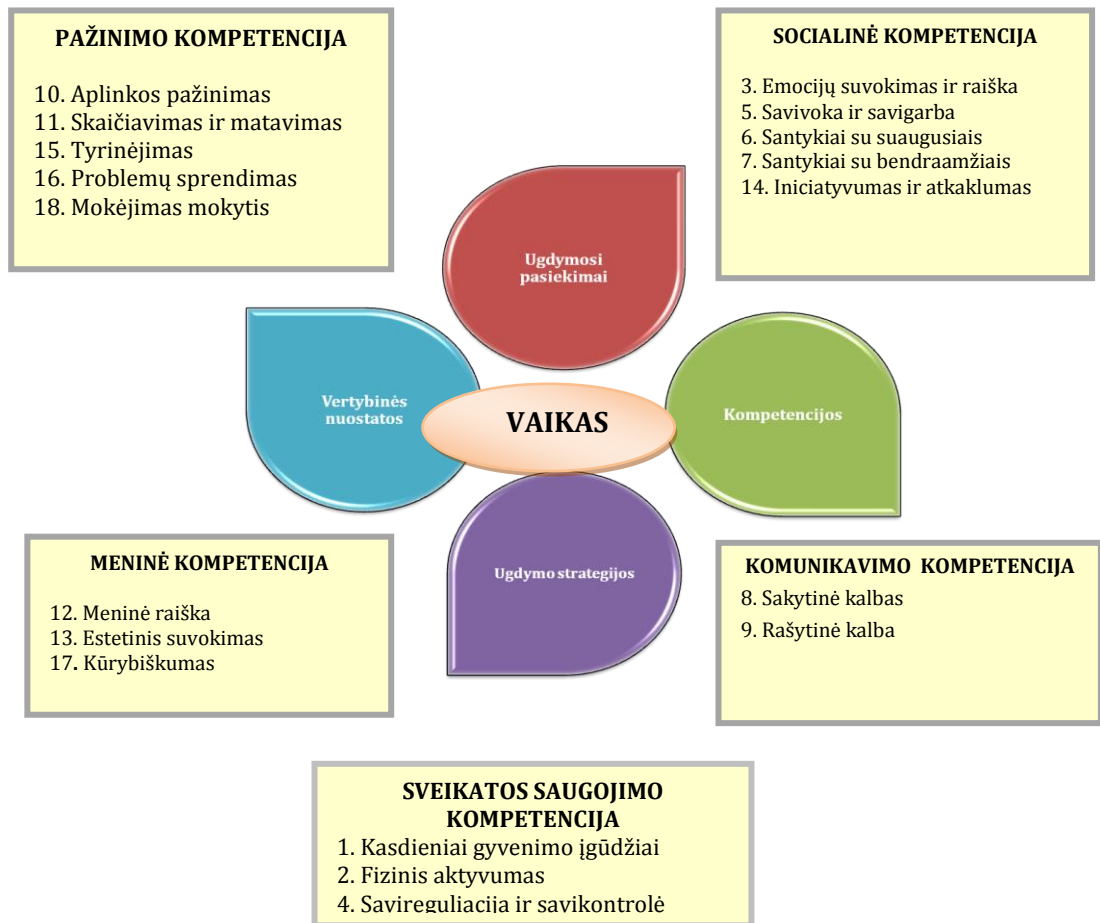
PAŽINIMO KOMPETENCIJA

10. Aplinkos pažinimas
11. Skaičiavimas ir matavimas
15. Tyrinėjimas
16. Problemų sprendimas
18. Mokėjimas mokytis

SOCIALINĖ KOMPETENCIJA

3. Emocijų suvokimas ir raiška
5. Savivoka ir savigarba
6. Santykiai su suaugusiais
7. Santykiai su bendraamžiais
14. Iniciatyvumas ir atkaklumas

Ugdymosi pasiekimai

Vertybinės nuostatos

VAIKAS

Kompetencijos

Ugdymo strategijos

MENINĖ KOMPETENCIJA

12. Meninė raiška
13. Estetinis suvokimas
17. Kūrybiškumas

KOMUNIKAVIMO KOMPETENCIJA

8. Sakytinė kalbas
9. Rašytinė kalba

SVEIKATOS SAUGOJIMO KOMPETENCIJA

1. Kasdieniai gyvenimo įgūdžiai
2. Fizinis aktyvumas
4. Savireguliacija ir savikontrolė